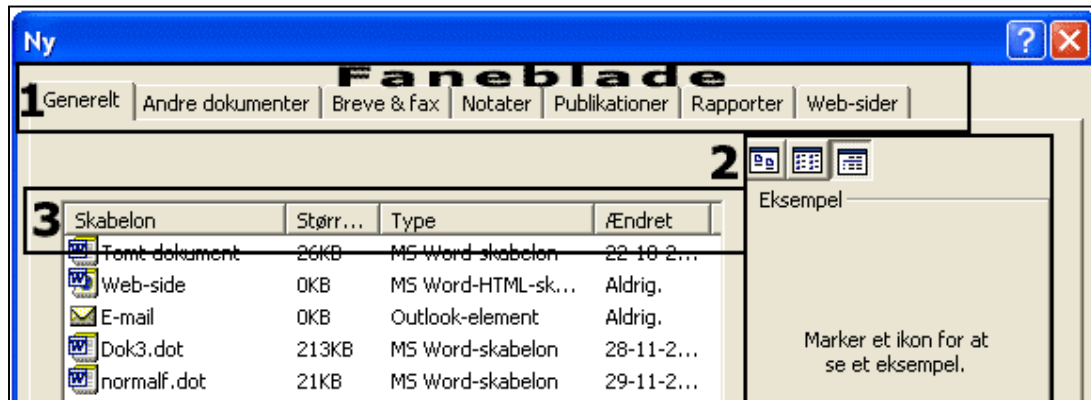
Ny

Faneblade

1 Generelt | Andre dokumenter | Breve & fax | Notater | Publikationer | Rapporter | Web-sider

2

Eksempel

3

| Skabelon | Størr... | Type | Ændret |
|---|---|---|---|
| Tomt dokument | 26KB | MS Word-skabelon | 22-10-2... |
| Web-side | 0KB | MS Word-HTML-sk... | Aldrig. |
| E-mail | 0KB | Outlook-element | Aldrig. |
| Dok3.dot | 213KB | MS Word-skabelon | 28-11-2... |
| normalf.dot | 21KB | MS Word-skabelon | 29-11-2... |

Marker et ikon for at se et eksempel.